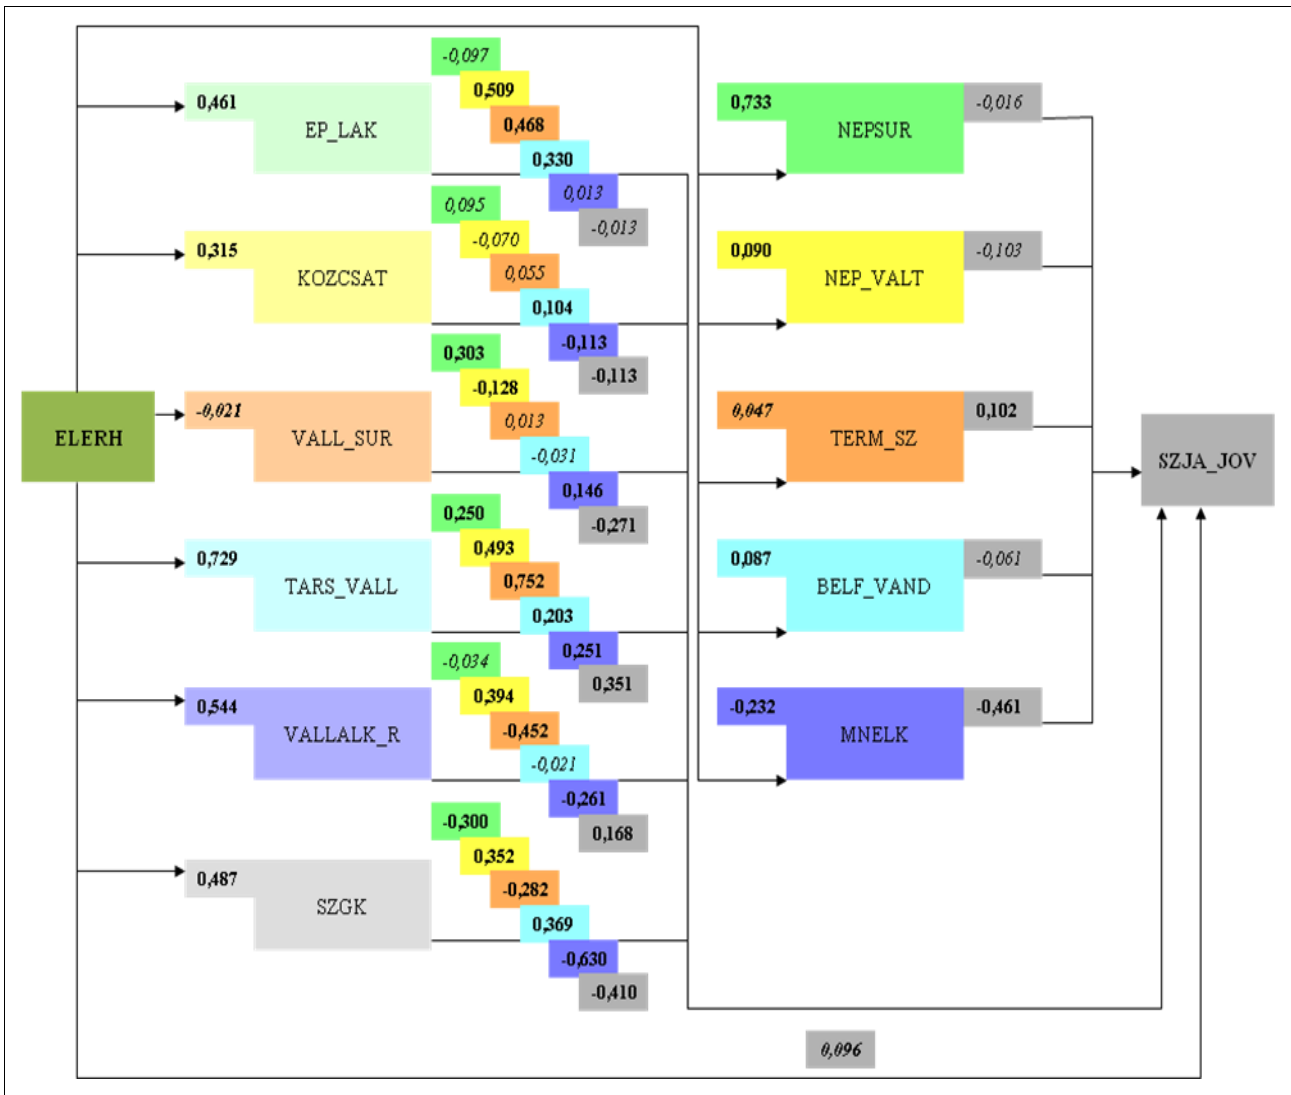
-0,097
0,509
0,468
0,330
0,013
-0,013

0,461 EP_LAK

0,733 NEPSUR -0,016

0,095
-0,070
0,055
0,104
-0,113
-0,113

0,315 KOZCSAT

0,090 NEP_VALT -0,103

0,303
-0,128
0,013
-0,031
0,146
-0,271

ELERH

-0,021 VALL_SUR

0,047 TERM_SZ 0,102

SZJA_JOV

0,250
0,493
0,752
0,203
0,251
0,351

0,729 TARS_VALL

0,087 BELF_VAND -0,061

-0,034
0,394
-0,452
-0,021
-0,261
0,168

0,544 VALLALK_R

-0,232 MNELK -0,461

-0,300
0,352
-0,282
0,369
-0,630
-0,410

0,487 SZGK

0,096